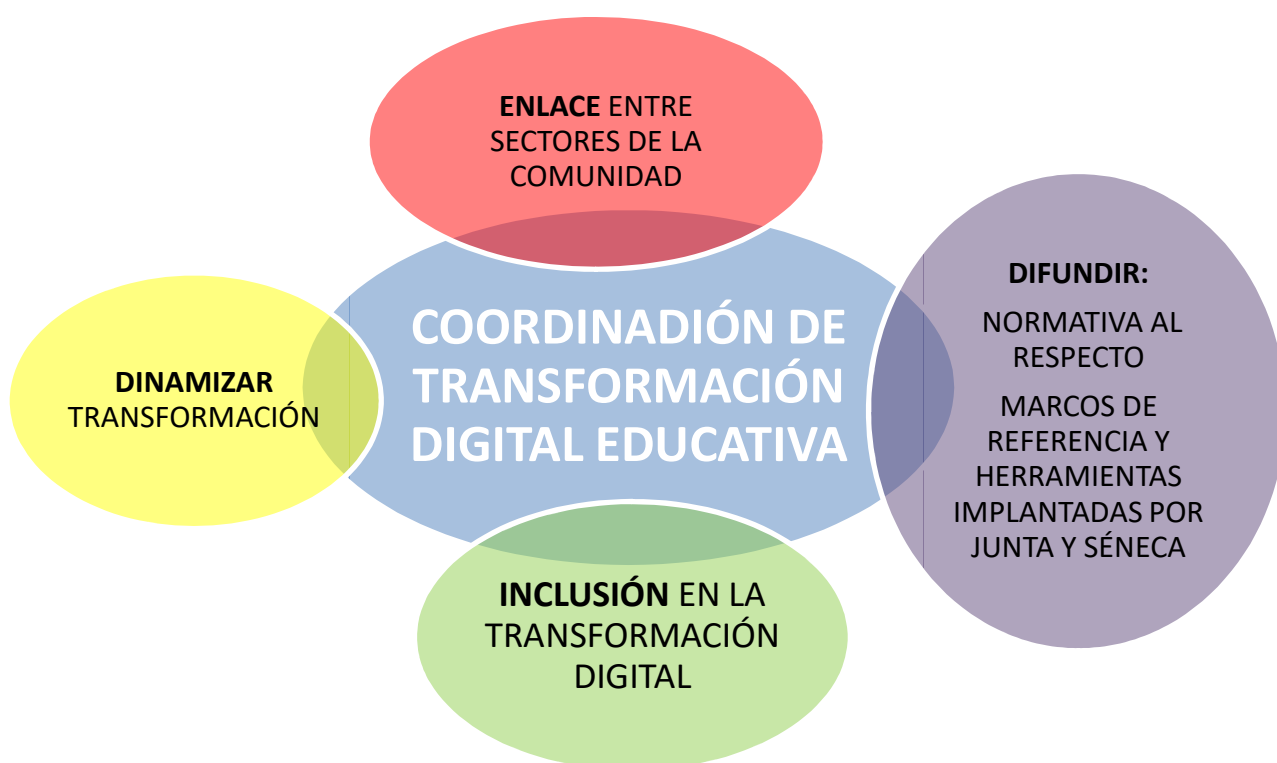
ENLACE ENTRE SECTORES DE LA COMUNIDAD

COORDINADIÓN DE TRANSFORMACIÓN DIGITAL EDUCATIVA

DINAMIZAR TRANSFORMACIÓN

DIFUNDIR:

NORMATIVA AL RESPECTO

MARCOS DE REFERENCIA Y HERRAMIENTAS IMPLANTADAS POR JUNTA Y SÉNECA

INCLUSIÓN EN LA TRANSFORMACIÓN DIGITAL